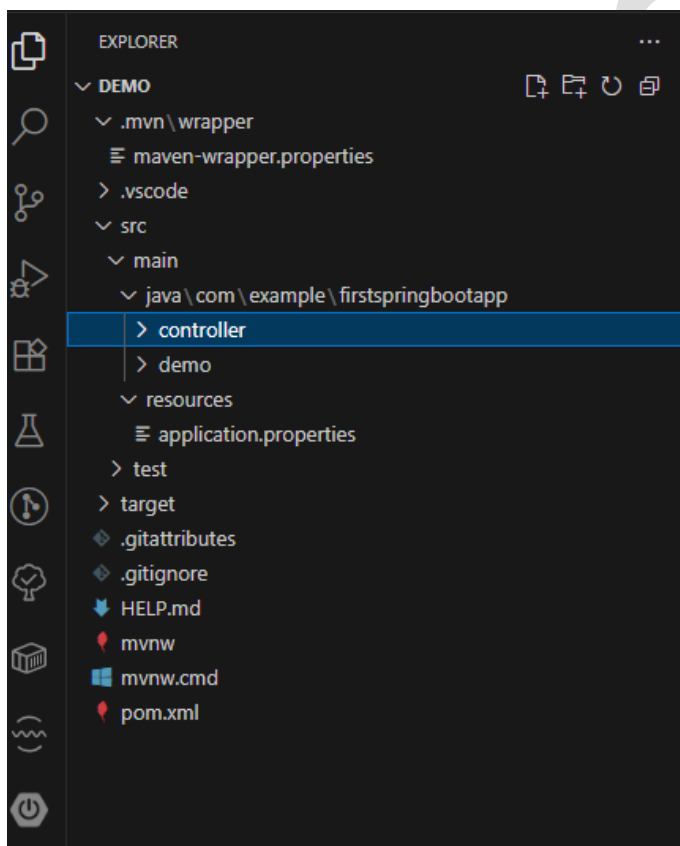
EXPLORER ...

DEMO

.mvn \ wrapper

maven-wrapper.properties

.vscode

src

main

java \ com \ example \ firstspringbootapp

controller

demo

resources

application.properties

test

target

.gitattributes

.gitignore

HELP.md

mvnw

mvnw.cmd

pom.xml